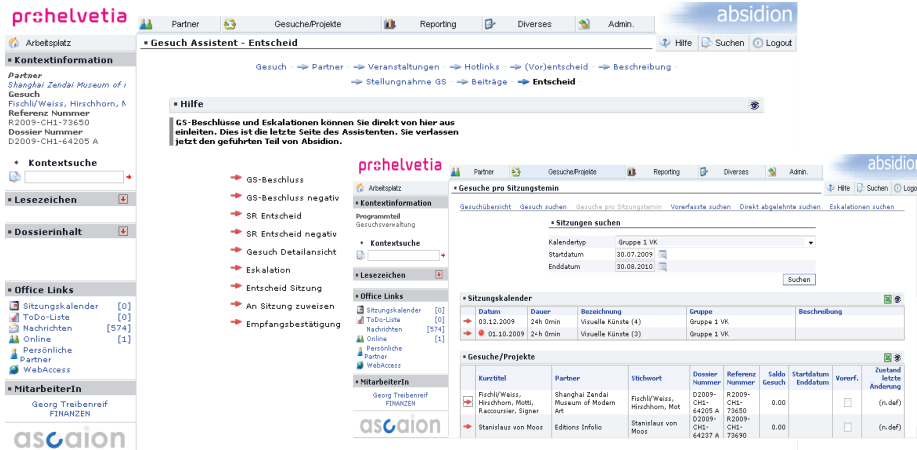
prohelvetia

Partner | Gesuche/Projekte | Reporting | Diverses | Admin.

absidion

Arbeitsplatz

Gesuch Assistent - Entscheid

Hilfe | Suchen | Logout

Kontextinformation

Partner
Shanghai Zendai Museum of
Gesuch
Fischli/Weiss, Hirschhorn,
Referenz Nummer
R2009-CH1-73650
Dossier Nummer
D2009-CH1-64205 A

Kontextsuche

Lesezeichen

Dossierinhalt

Office Links

Sitzungskalender [0]
ToDo-Liste [0]
Nachrichten [574]
Online [1]
Persönliche Partner
WebAccess

MitarbeiterIn

Georg Treibenreif
FINANZEN

ascaion

Gesuch → Partner → Veranstaltungen → Hotlinks → (Vor)entscheid → Beschreibung → Stellungnahme GS → Beiträge → Entscheid

Hilfe

GS-Beschlüsse und Eskalationen können Sie direkt von hier aus einleiten. Dies ist die letzte Seite des Assistenten. Sie verlassen jetzt den geführten Teil von Absidion.

GS-Beschluss
GS-Beschluss negativ
SR Entscheid
SR Entscheid negativ
Gesuch Detailansicht
Eskalation
Entscheid Sitzung
An Sitzung zuweisen
Empfangsbestätigung

prohelvetia

Partner | Gesuche/Projekte | Reporting | Diverses | Admin.

absidion

Arbeitsplatz

Gesuche pro Sitzungstermin

Hilfe | Suchen | Logo

Kontextinformation

Programmteil
Gesuchsverwaltung

Kontextsuche

Lesezeichen

Office Links

Sitzungskalender [0]
ToDo-Liste [0]
Nachrichten [574]
Online [1]
Persönliche Partner
WebAccess

MitarbeiterIn

Georg Treibenreif
FINANZEN

ascaion

Gesuchübersicht | Gesuch suchen | Gesuche pro Sitzungstermin | Vorerfasste suchen | Direkt abgelehnte suchen | Eskalationen suchen

Sitzungen suchen

Kalendertyp: Gruppe 1 VK
Startdatum: 30.07.2009
Enddatum: 30.08.2010

Suchen

Sitzungskalender

| Datum | Dauer | Bezeichnung | Gruppe | Beschreibung |
|---|---|---|---|---|
| 03.12.2009 | 24h 0min | Visuelle Künste (4) | Gruppe 1 VK | |
| 01.10.2009 | 24h 0min | Visuelle Künste (3) | Gruppe 1 VK | |

Gesuche/Projekte

| Kurztitel | Partner | Stichwort | Dossier Nummer | Referenz Nummer | Saldo Gesuch | Startdatum Enddatum | Vorerf. | Zustand letzte Änderung |
|---|---|---|---|---|---|---|---|---|
| Fischli/Weiss, Hirschhorn, Motti, Raccoursier, Signer | Shanghai Zendai Museum of Modern Art | Fischli/Weiss, Hirschhorn, Mot | D2009-CH1-64205 A | R2009-CH1-73650 | 0.00 | | | (n.def) |
| Stanislaus von Moos | Editions Infolio | Stanislaus von Moos | D2009-CH1-64237 A | R2009-CH1-73690 | 0.00 | | | (n.def) |